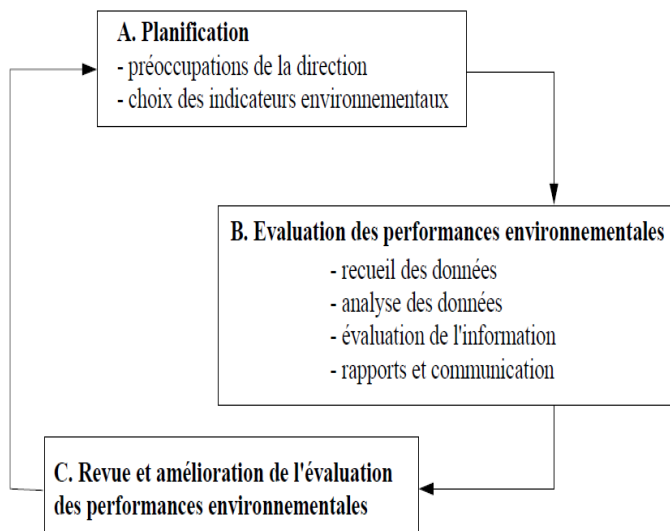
A. Planification
- préoccupations de la direction
- choix des indicateurs environnementaux

B. Evaluation des performances environnementales
- recueil des données
- analyse des données
- évaluation de l'information
- rapports et communication

C. Revue et amélioration de l'évaluation des performances environnementales